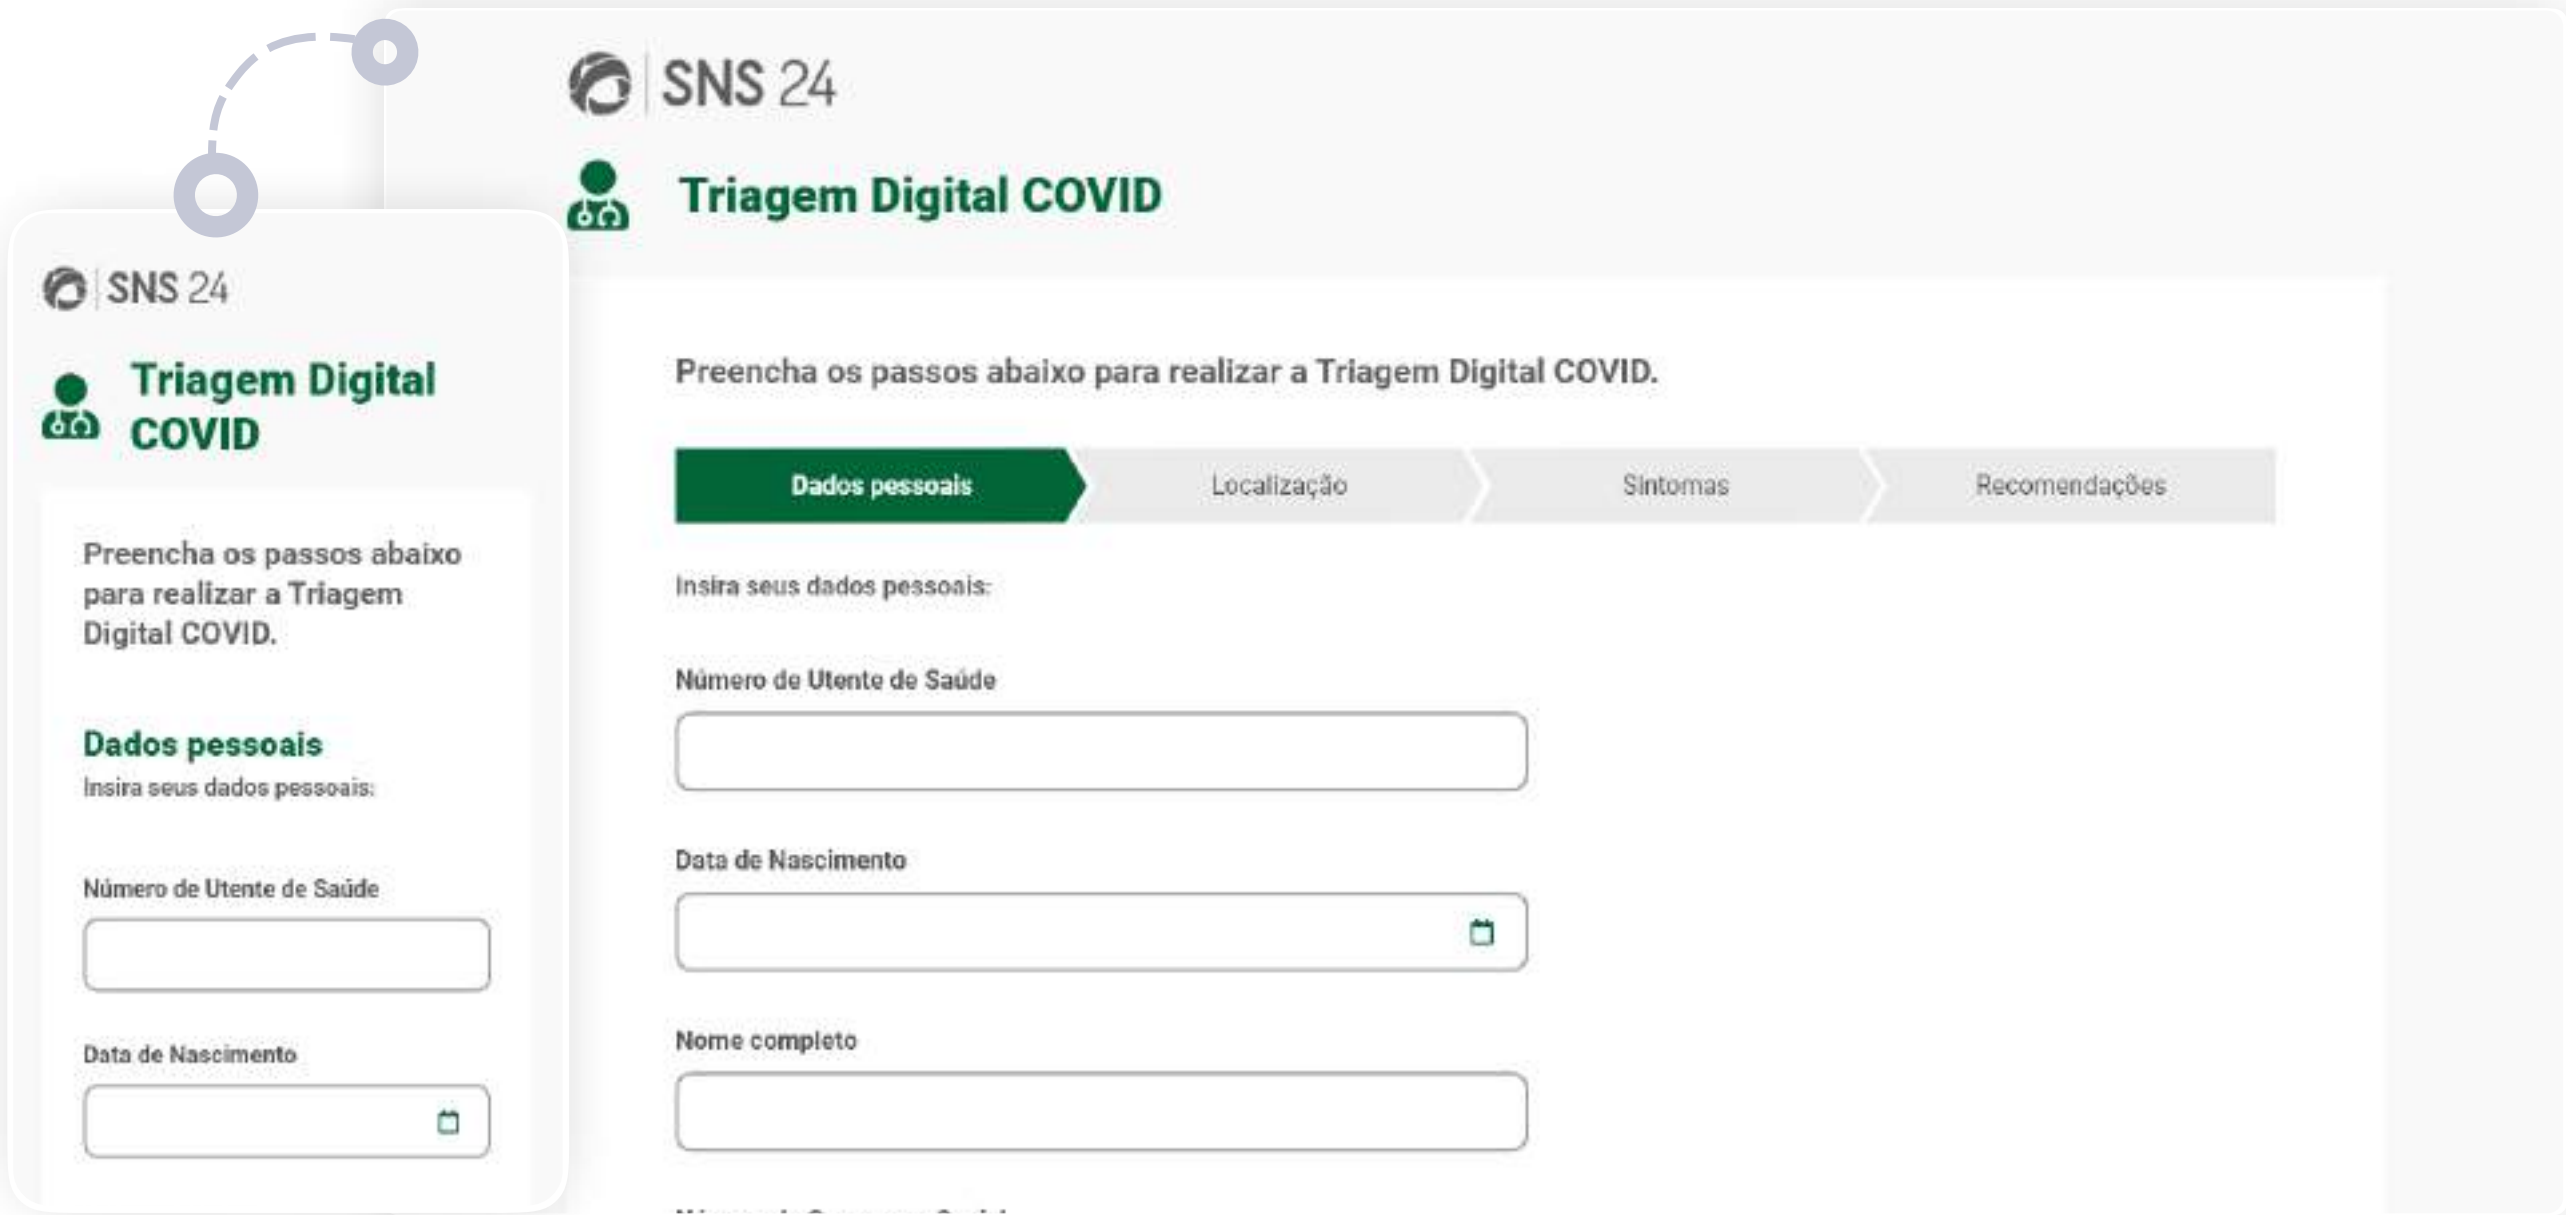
SNS 24

Triagem Digital COVID

Preencha os passos abaixo para realizar a Triagem Digital COVID.

Dados pessoais
Insira seus dados pessoais:

Número de Utente de Saúde

Data de Nascimento

SNS 24

Triagem Digital COVID

Preencha os passos abaixo para realizar a Triagem Digital COVID.

Dados pessoais | Localização | Sintomas | Recomendações

Insira seus dados pessoais:

Número de Utente de Saúde

Data de Nascimento

Nome completo

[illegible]